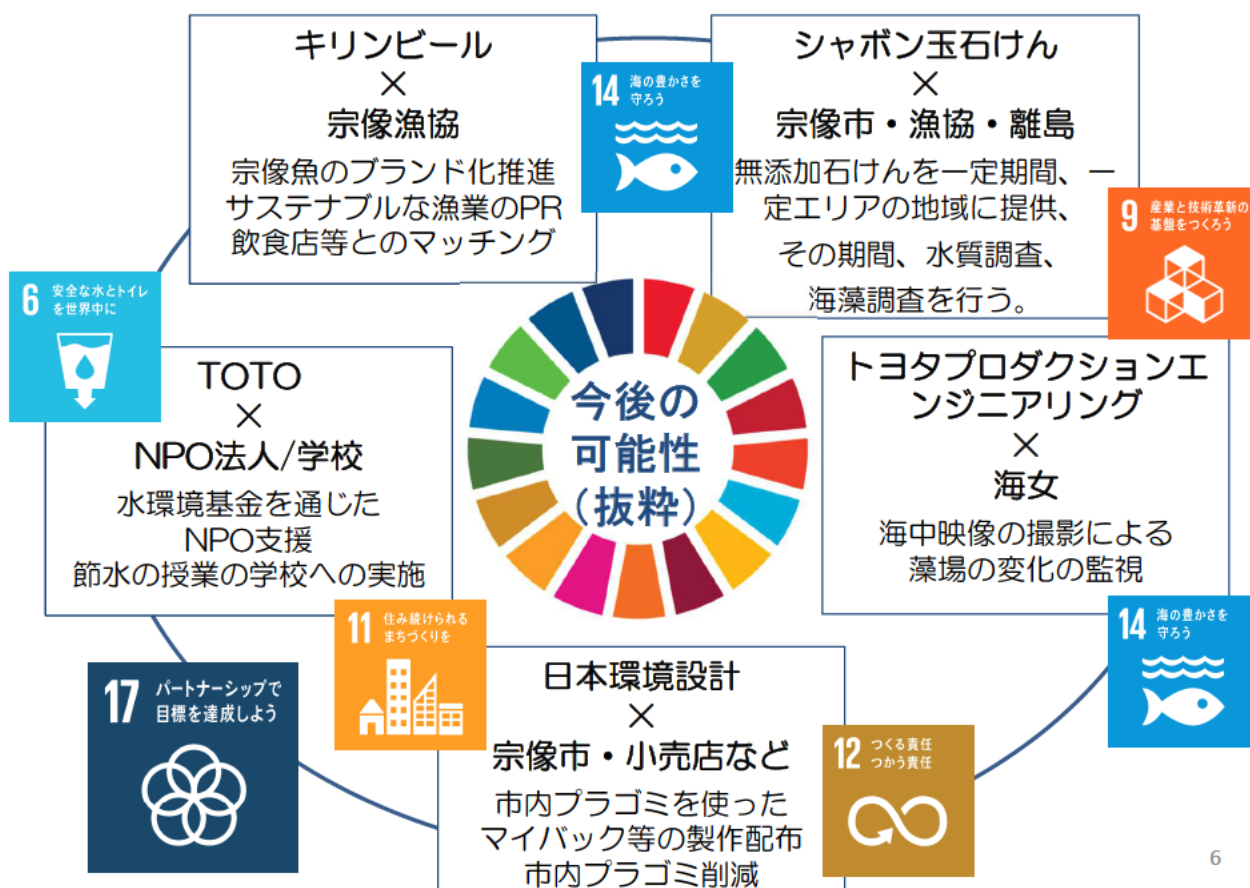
キリンビール
×
宗像漁協
宗像魚のブランド化推進
サステナブルな漁業のPR
飲食店等とのマッチング

14 海の豊かさを守ろう

シャボン玉石けん
×
宗像市・漁協・離島
無添加石けんを一定期間、一定エリアの地域に提供、
その期間、水質調査、
海藻調査を行う。

9 産業と技術革新の基盤をつくろう

6 安全な水とトイレを世界中に

今後の
可能性
（抜粋）

TOTO
×
NPO法人/学校
水環境基金を通じた
NPO支援
節水の授業の学校への実施

トヨタプロダクションエンジニアリング
×
海女
海中映像の撮影による
藻場の変化の監視

11 住み続けられるまちづくりを

14 海の豊かさを守ろう

17 パートナーシップで目標を達成しよう

日本環境設計
×
宗像市・小売店など
市内プラゴミを使った
マイバック等の製作配布
市内プラゴミ削減

12 つくる責任 つかう責任

6